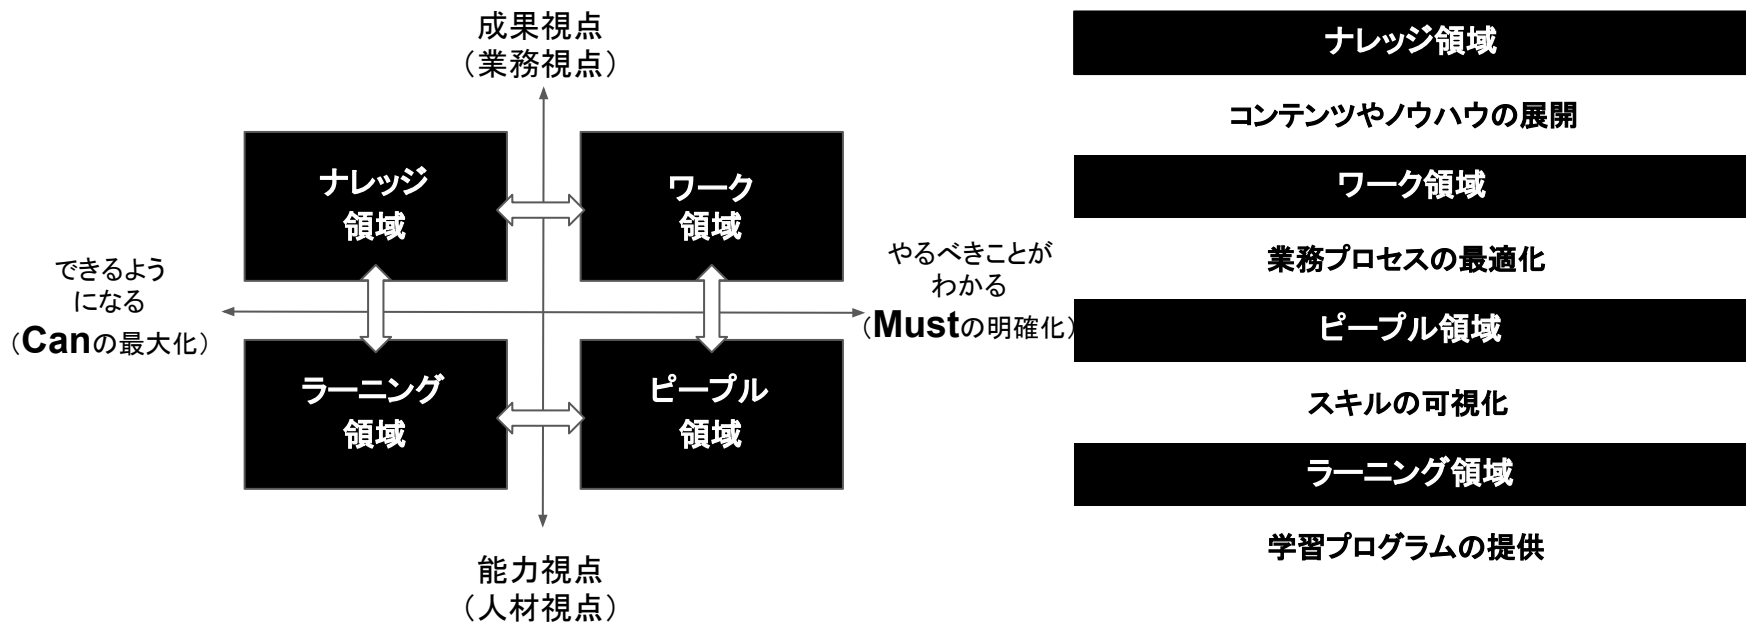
成果視点
（業務視点）

ナレッジ
領域

ワーク
領域

できるよう
になる
（Canの最大化）

やるべきことが
わかる
（Mustの明確化）

ラーニング
領域

ピープル
領域

能力視点
（人材視点）

ナレッジ領域

コンテンツやノウハウの展開

ワーク領域

業務プロセスの最適化

ピープル領域

スキルの可視化

ラーニング領域

学習プログラムの提供